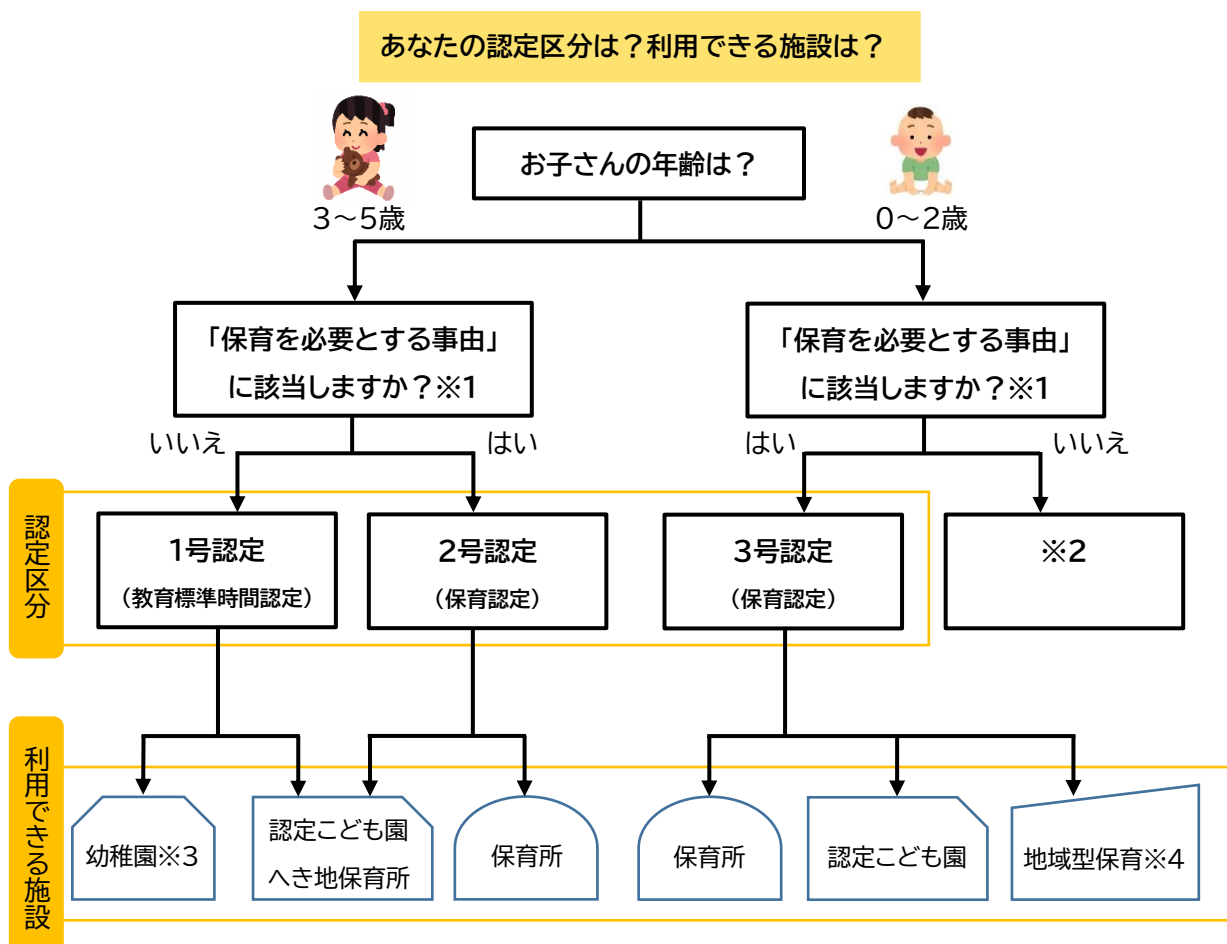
あなたの認定区分は？利用できる施設は？

お子さんの年齢は？

3～5歳

0～2歳

「保育を必要とする事由」に該当しますか？※1

「保育を必要とする事由」に該当しますか？※1

いいえ

はい

はい

いいえ

認定区分

1号認定
（教育標準時間認定）

2号認定
（保育認定）

3号認定
（保育認定）

※2

利用できる施設

幼稚園※3

認定こども園
へき地保育所

保育所

保育所

認定こども園

地域型保育※4